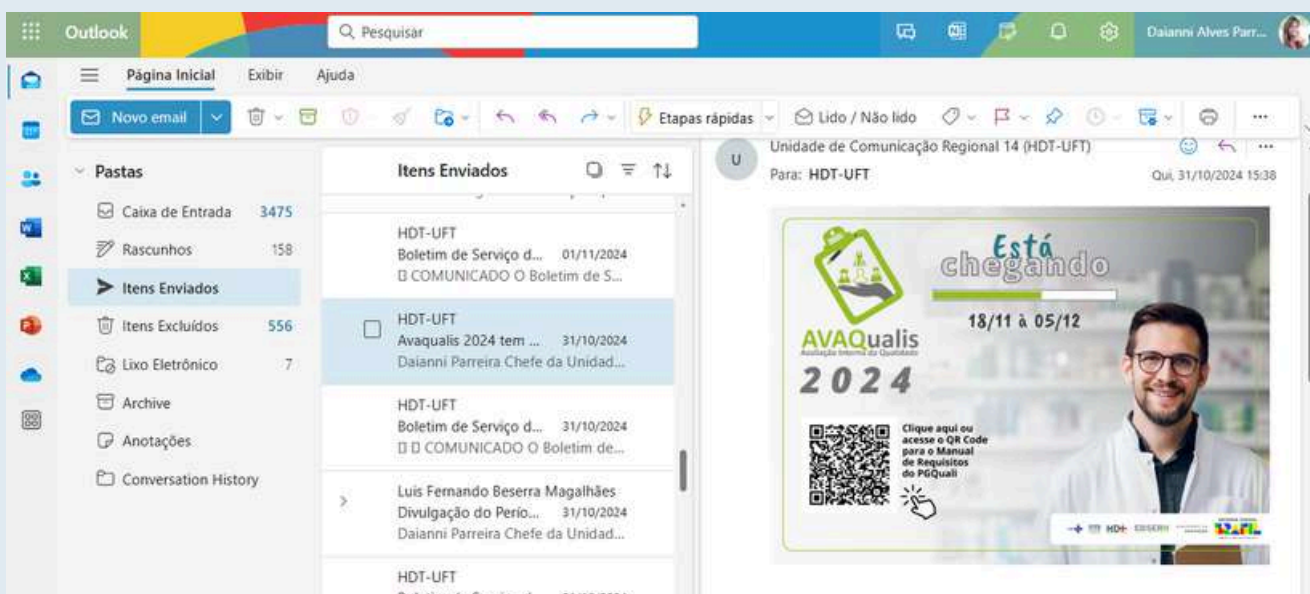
Outlook
Pesquisar
Daianni Alves Parr...

Página Inicial Exibir Ajuda

Novo email
Etapas rápidas
Lido / Não lido

Pastas
Caixa de Entrada 3475
Rascunhos 158
Itens Enviados
Itens Excluídos 556
Lixo Eletrônico 7
Archive
Anotações
Conversation History

Itens Enviados

HDT-UFT
Boletim de Serviço d... 01/11/2024
COMUNICADO O Boletim de S...

HDT-UFT
Avaqualis 2024 tem ... 31/10/2024
Daianni Parreira Chefe da Unidad...

HDT-UFT
Boletim de Serviço d... 31/10/2024
COMUNICADO O Boletim de...

Luis Fernando Beserra Magalhães
Divulgação do Perío... 31/10/2024
Daianni Parreira Chefe da Unidad...

HDT-UFT

U
Unidade de Comunicação Regional 14 (HDT-UFT)
Para: HDT-UFT
Qui, 31/10/2024 15:38

Está chegando
18/11 à 05/12
AVAQualis
Avaliação Interna da Qualidade
2024
Clique aqui ou acesse o QR Code para o Manual de Requisitos do PGQuali
HDT EBSERH BRASIL